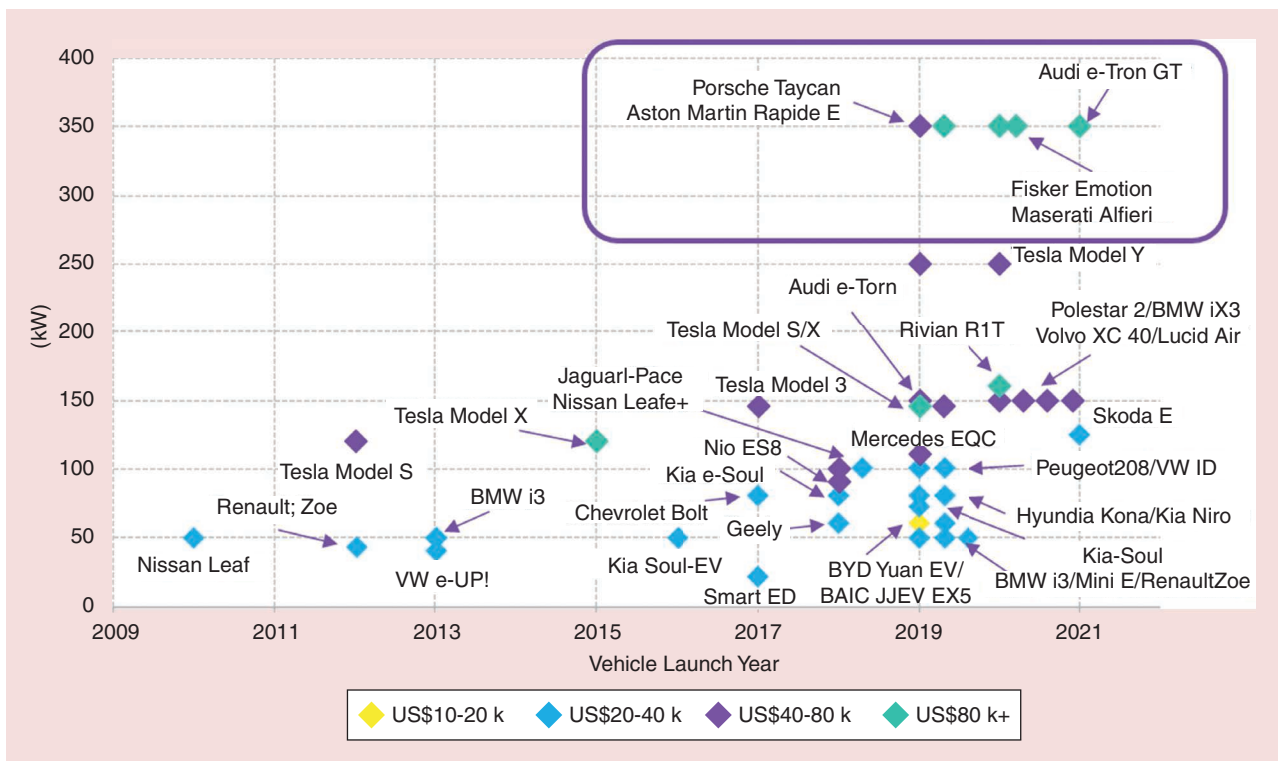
400
350
300
250
200
150
100
50
0
(kW)

Porsche Taycan
Aston Martin Rapide E
Audi e-Tron GT
Fisker Emotion
Maserati Alfieri
Tesla Model Y
Audi e-Torn
Polestar 2/BMW iX3
Volvo XC 40/Lucid Air
Rivian R1T
Tesla Model S/X
Tesla Model 3
Jaguarl-Pace
Nissan Leafe+
Tesla Model X
Skoda E
Mercedes EQC
Nio ES8
Peugeot208/VW ID
Tesla Model S
Kia e-Soul
Renault; Zoe
BMW i3
Chevrolet Bolt
Hyundia Kona/Kia Niro
Geely
Nissan Leaf
Kia-Soul
VW e-UP!
Kia Soul-EV
BYD Yuan EV/
BAIC JJEV EX5
BMW i3/Mini E/RenaultZoe
Smart ED

2009
2011
2013
2015
2017
2019
2021
Vehicle Launch Year

US$10-20 k
US$20-40 k
US$40-80 k
US$80 k+